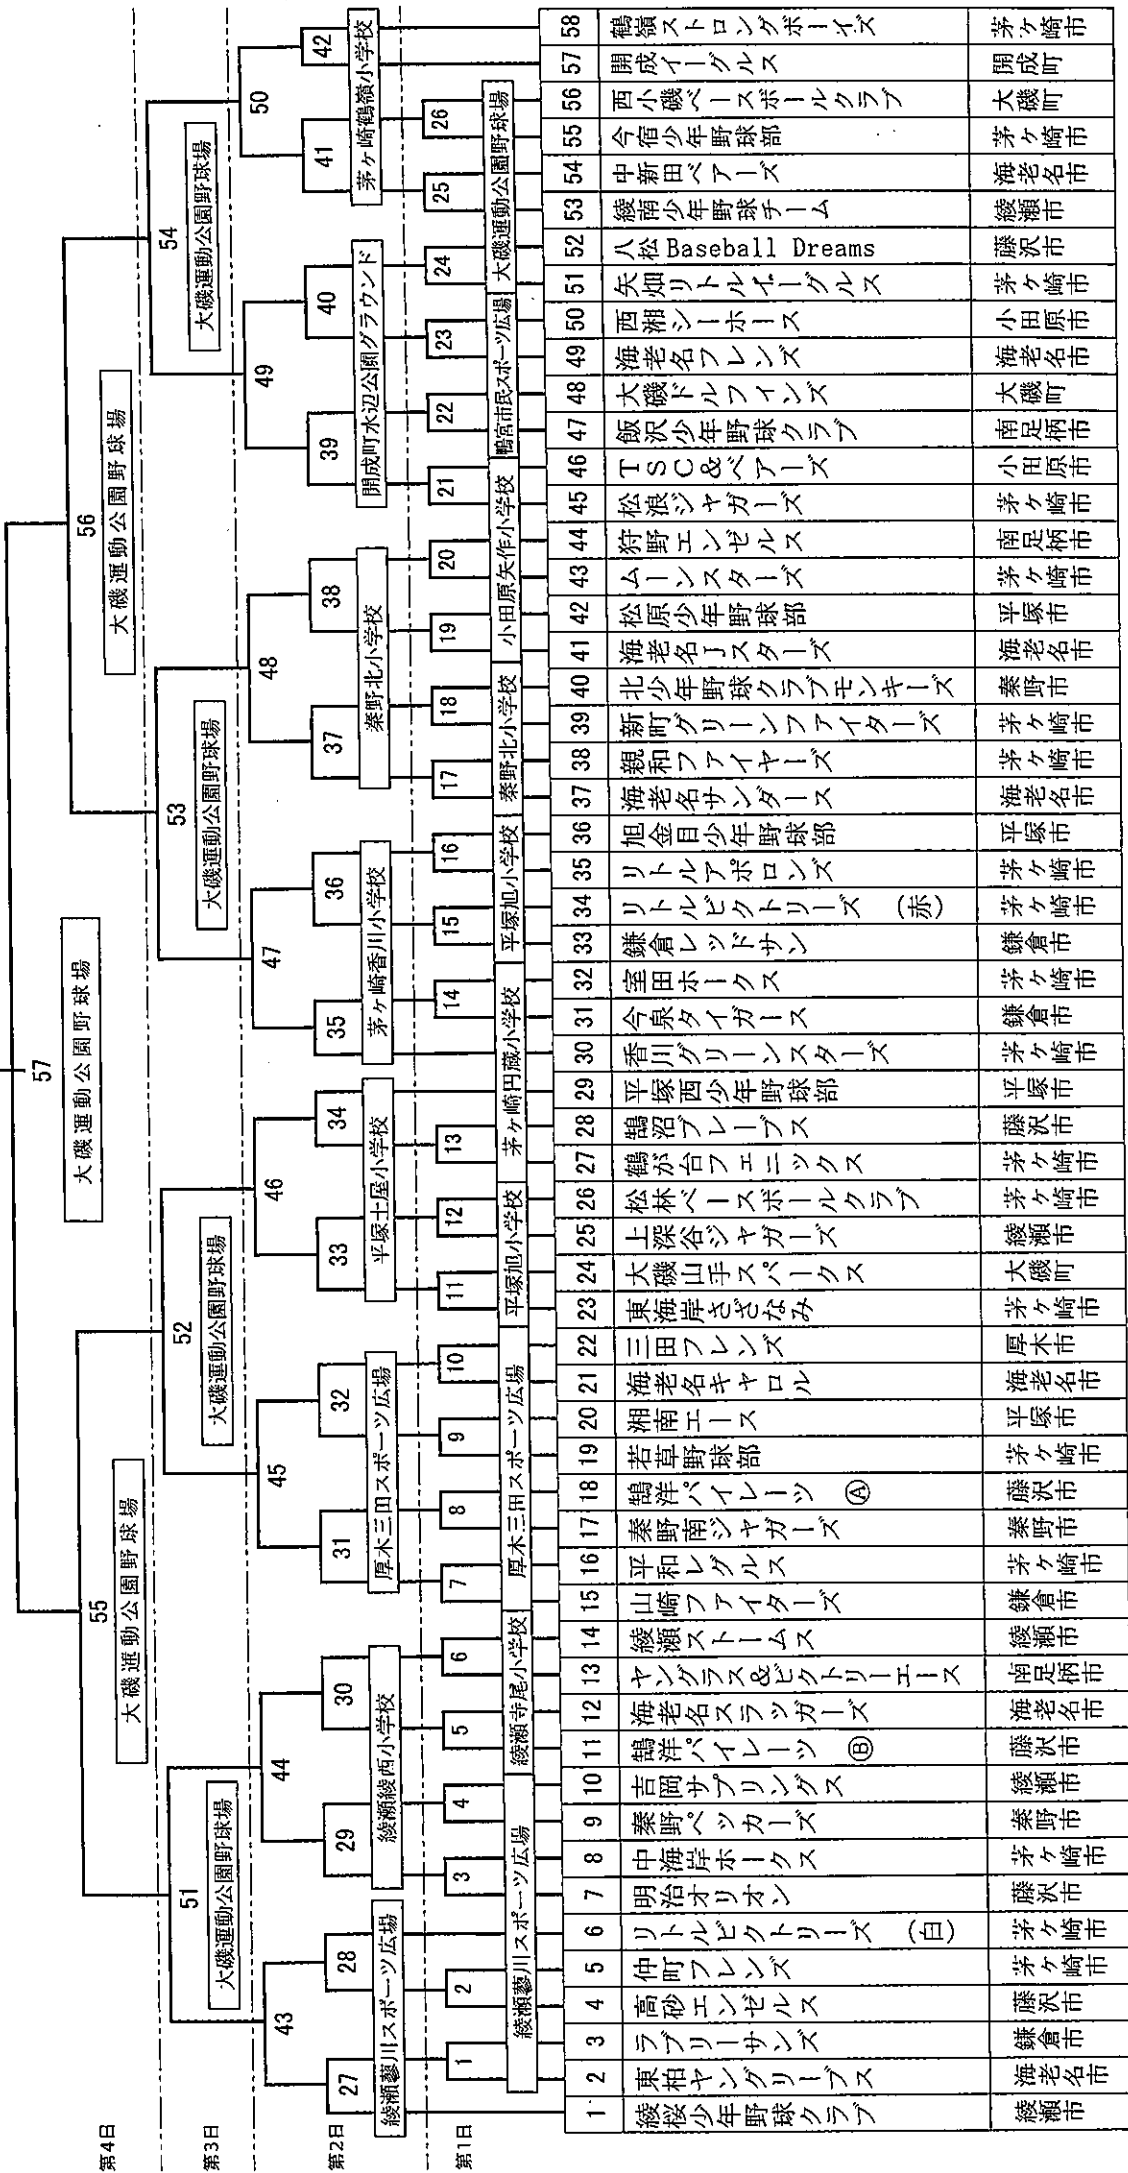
第4日
第3日
第2日
第1日

57 大磯運動公園野球場
55 大磯運動公園野球場
56 大磯運動公園野球場
51 大磯運動公園野球場
52 大磯運動公園野球場
53 大磯運動公園野球場
54 大磯運動公園野球場

43
44
45
46
47
48
49
50

27 綾瀬蓼川スポーツ広場
28 綾瀬蓼川スポーツ広場
29
30 綾瀬綾西小学校
31
32 厚木三田スポーツ広場
33
34 平塚土屋小学校
35
36 茅ヶ崎香川小学校
37
38 秦野北小学校
39
40 開成町水辺公園グラウンド
41
42 茅ヶ崎鶴嶺小学校

1
2 綾瀬蓼川スポーツ広場
3
4 綾瀬蓼川スポーツ広場
5
6 綾瀬寺尾小学校
7
8 厚木三田スポーツ広場
9
10 厚木三田スポーツ広場
11
12 平塚旭小学校
13 茅ヶ崎円蔵小学校
14 茅ヶ崎円蔵小学校
15
16 平塚旭小学校
17
18 秦野北小学校
19
20 小田原矢作小学校
21
22 鴨宮市民スポーツ広場
23
24 大磯運動公園野球場
25
26 大磯運動公園野球場

| 1 | 綾桜少年野球クラブ | 綾瀬市 |
|---|---|---|
| 2 | 東柏ヤングリーブス | 海老名市 |
| 3 | ラブリーサンズ | 鎌倉市 |
| 4 | 高砂エンゼルス | 藤沢市 |
| 5 | 仲町フレンズ | 茅ヶ崎市 |
| 6 | リトルビクトリーズ（白） | 茅ヶ崎市 |
| 7 | 明治オリオンズ | 藤沢市 |
| 8 | 中海岸ホークス | 茅ヶ崎市 |
| 9 | 秦野ペッカーズ | 秦野市 |
| 10 | 吉岡サブリングス | 綾瀬市 |
| 11 | 鵠洋パイレーツⒷ | 藤沢市 |
| 12 | 海老名スラッガーズ | 海老名市 |
| 13 | ヤングラス&ビクトリーエース | 南足柄市 |
| 14 | 綾瀬ストームス | 綾瀬市 |
| 15 | 山崎ファイターズ | 鎌倉市 |
| 16 | 平和レグルス | 茅ヶ崎市 |
| 17 | 秦野南ジャガーズ | 秦野市 |
| 18 | 鵠洋パイレーツⒶ | 藤沢市 |
| 19 | 若草野球部 | 茅ヶ崎市 |
| 20 | 湘南エース | 平塚市 |
| 21 | 海老名キャロル | 海老名市 |
| 22 | 三田フレンズ | 厚木市 |
| 23 | 東海岸さざなみ | 茅ヶ崎市 |
| 24 | 大磯山手スパークス | 大磯町 |
| 25 | 上深谷ジャガーズ | 綾瀬市 |
| 26 | 松林ベースボールクラブ | 茅ヶ崎市 |
| 27 | 鶴が台フェニックス | 茅ヶ崎市 |
| 28 | 鵠沼ブレーブス | 藤沢市 |
| 29 | 平塚西少年野球部 | 平塚市 |
| 30 | 香川グリーンスターズ | 茅ヶ崎市 |
| 31 | 今泉タイガース | 鎌倉市 |
| 32 | 室田ホークス | 茅ヶ崎市 |
| 33 | 鎌倉レッドサン | 鎌倉市 |
| 34 | リトルビクトリーズ（赤） | 茅ヶ崎市 |
| 35 | リトルアポロンズ | 茅ヶ崎市 |
| 36 | 旭金目少年野球部 | 平塚市 |
| 37 | 海老名サンダース | 海老名市 |
| 38 | 親和ファイヤーズ | 茅ヶ崎市 |
| 39 | 新町グリーンファイターズ | 茅ヶ崎市 |
| 40 | 北少年野球クラブモンキーズ | 秦野市 |
| 41 | 海老名Jスターズ | 海老名市 |
| 42 | 松原少年野球部 | 平塚市 |
| 43 | ムーンスターズ | 茅ヶ崎市 |
| 44 | 狩野エンゼルス | 南足柄市 |
| 45 | 松浪ジャガーズ | 茅ヶ崎市 |
| 46 | TSC&ベアーズ | 小田原市 |
| 47 | 飯沢少年野球クラブ | 南足柄市 |
| 48 | 大磯ドルフィンズ | 大磯町 |
| 49 | 海老名フレンズ | 海老名市 |
| 50 | 西湘シーホース | 小田原市 |
| 51 | 矢畑リトルイーグルス | 茅ヶ崎市 |
| 52 | 八松 Baseball Dreams | 藤沢市 |
| 53 | 綾南少年野球チーム | 綾瀬市 |
| 54 | 中新田ベアーズ | 海老名市 |
| 55 | 今宿少年野球部 | 茅ヶ崎市 |
| 56 | 西小磯ベースボールクラブ | 大磯町 |
| 57 | 開成イーグルス | 開成町 |
| 58 | 鶴嶺ストロングボーイズ | 茅ヶ崎市 |